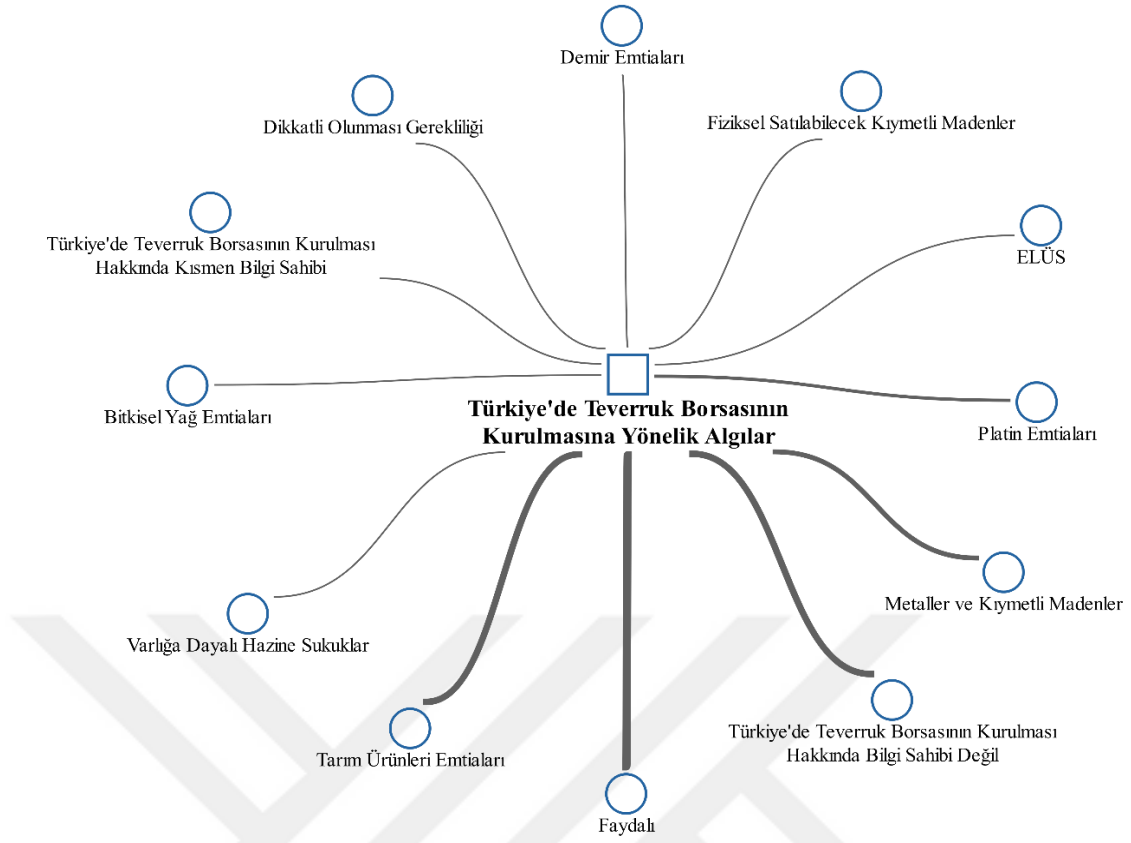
Demir Emtiaları

Dikkatli Olunması Gerekliliği

Fiziksel Satılabilecek Kıymetli Madenler

Türkiye'de Teverruk Borsasının Kurulması Hakkında Kısmen Bilgi Sahibi

ELÜS

Bitkisel Yağ Emtiaları

Türkiye'de Teverruk Borsasının Kurulmasına Yönelik Algılar

Platin Emtiaları

Metaller ve Kıymetli Madenler

Varlığa Dayalı Hazine Sukuklar

Türkiye'de Teverruk Borsasının Kurulması Hakkında Bilgi Sahibi Değil

Tarım Ürünleri Emtiaları

Faydalı